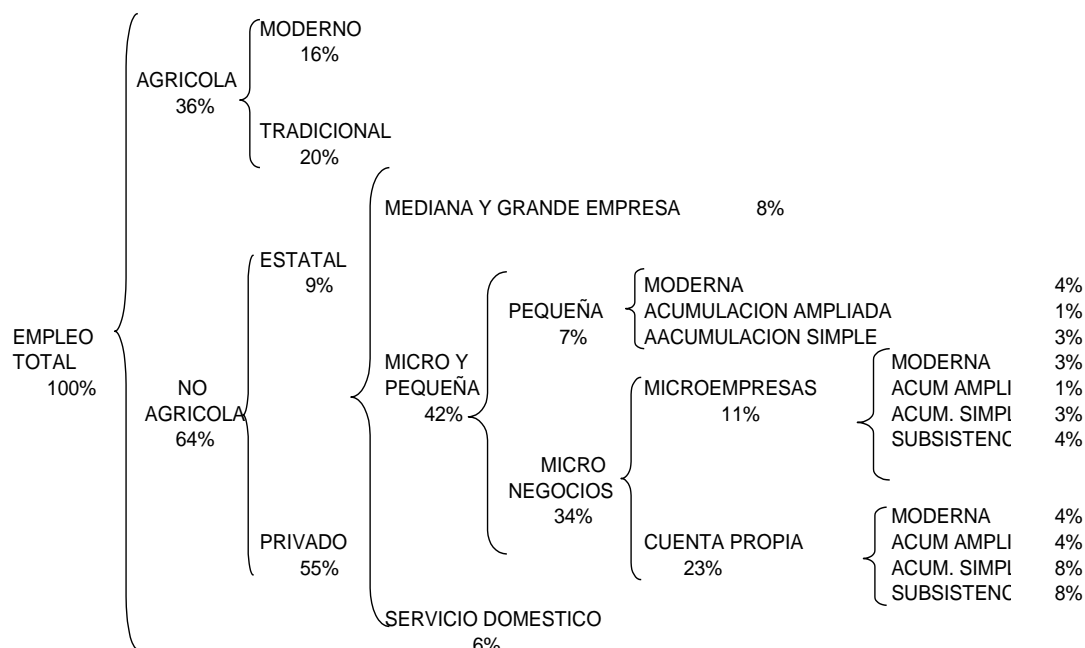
EMPLEO TOTAL 100%

AGRICOLA 36%

MODERNO 16%

TRADICIONAL 20%

NO AGRICOLA 64%

ESTATAL 9%

PRIVADO 55%

MEDIANA Y GRANDE EMPRESA 8%

MICRO Y PEQUEÑA 42%

PEQUEÑA 7%

MODERNA 4%
ACUMULACION AMPLIADA 1%
AACUMULACION SIMPLE 3%

MICRO NEGOCIOS 34%

MICROEMPRESAS 11%

MODERNA 3%
ACUM AMPLI 1%
ACUM. SIMPL 3%
SUBSISTENC 4%

CUENTA PROPIA 23%

MODERNA 4%
ACUM AMPLI 4%
ACUM. SIMPL 8%
SUBSISTENC 8%

SERVICIO DOMESTICO 6%